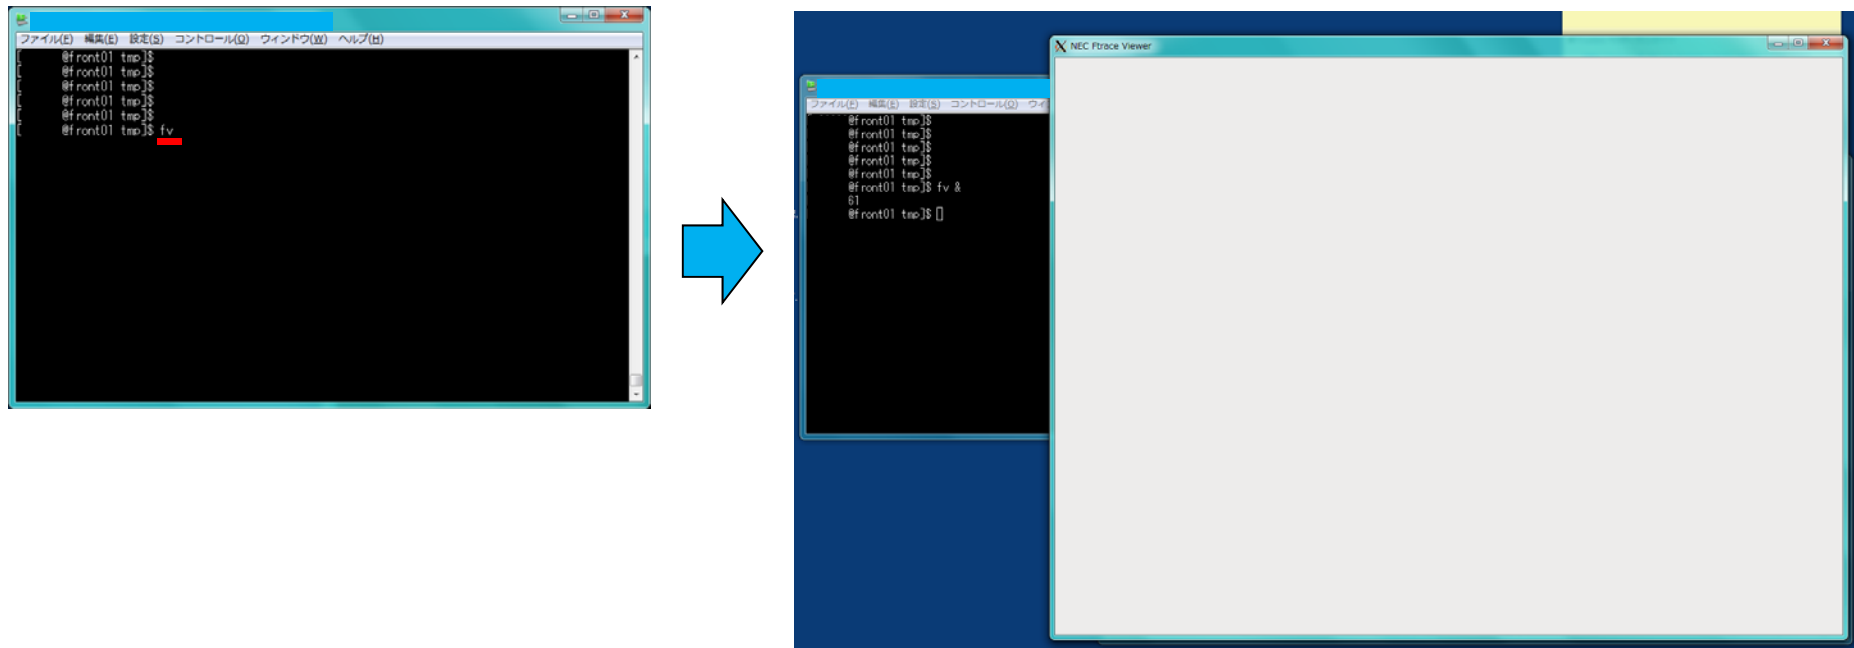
ファイル(F) 編集(E) 設定(S) コントロール(O) ウィンドウ(W) ヘルプ(H)
[ @front01 tmp]$
[ @front01 tmp]$
[ @front01 tmp]$
[ @front01 tmp]$
[ @front01 tmp]$
[ @front01 tmp]$ fv

ファイル(F) 編集(E) 設定(S) コントロール(O) ウィ
@front01 tmp]$
@front01 tmp]$
@front01 tmp]$
@front01 tmp]$
@front01 tmp]$
@front01 tmp]$ fv &
61
@front01 tmp]$

NEC Ftrace Viewer